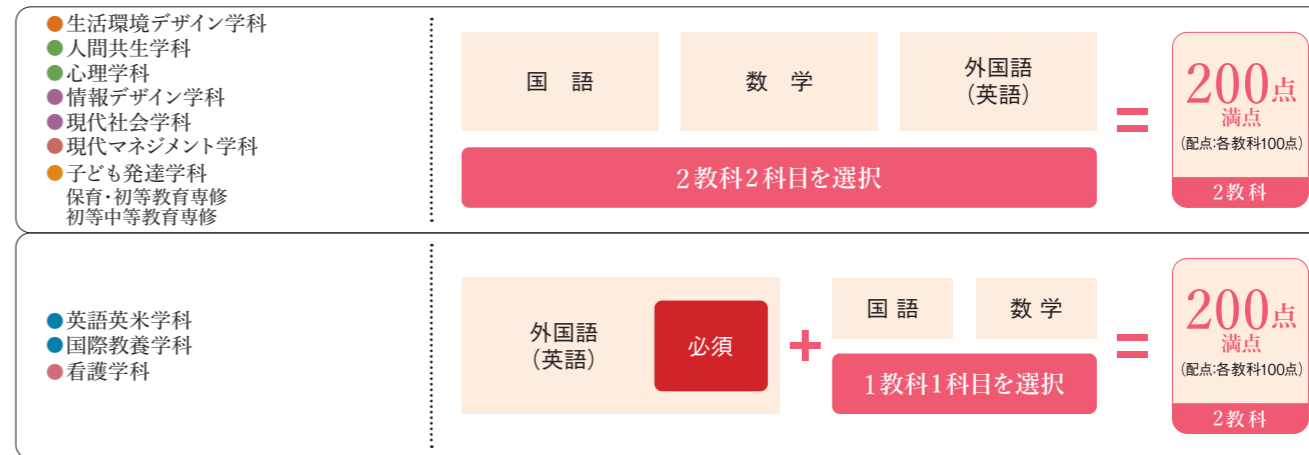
生活環境デザイン学科
人間共生学科
心理学科
情報デザイン学科
現代社会学科
現代マネジメント学科
子ども発達学科
保育・初等教育専修
初等中等教育専修

国　語

数　学

外国語
（英語）

2教科2科目を選択

200点
満点
（配点：各教科100点）
2教科

英語英米学科
国際教養学科
看護学科

外国語
（英語）

必須

国 語

数 学

1教科1科目を選択

200点
満点
（配点：各教科100点）
2教科